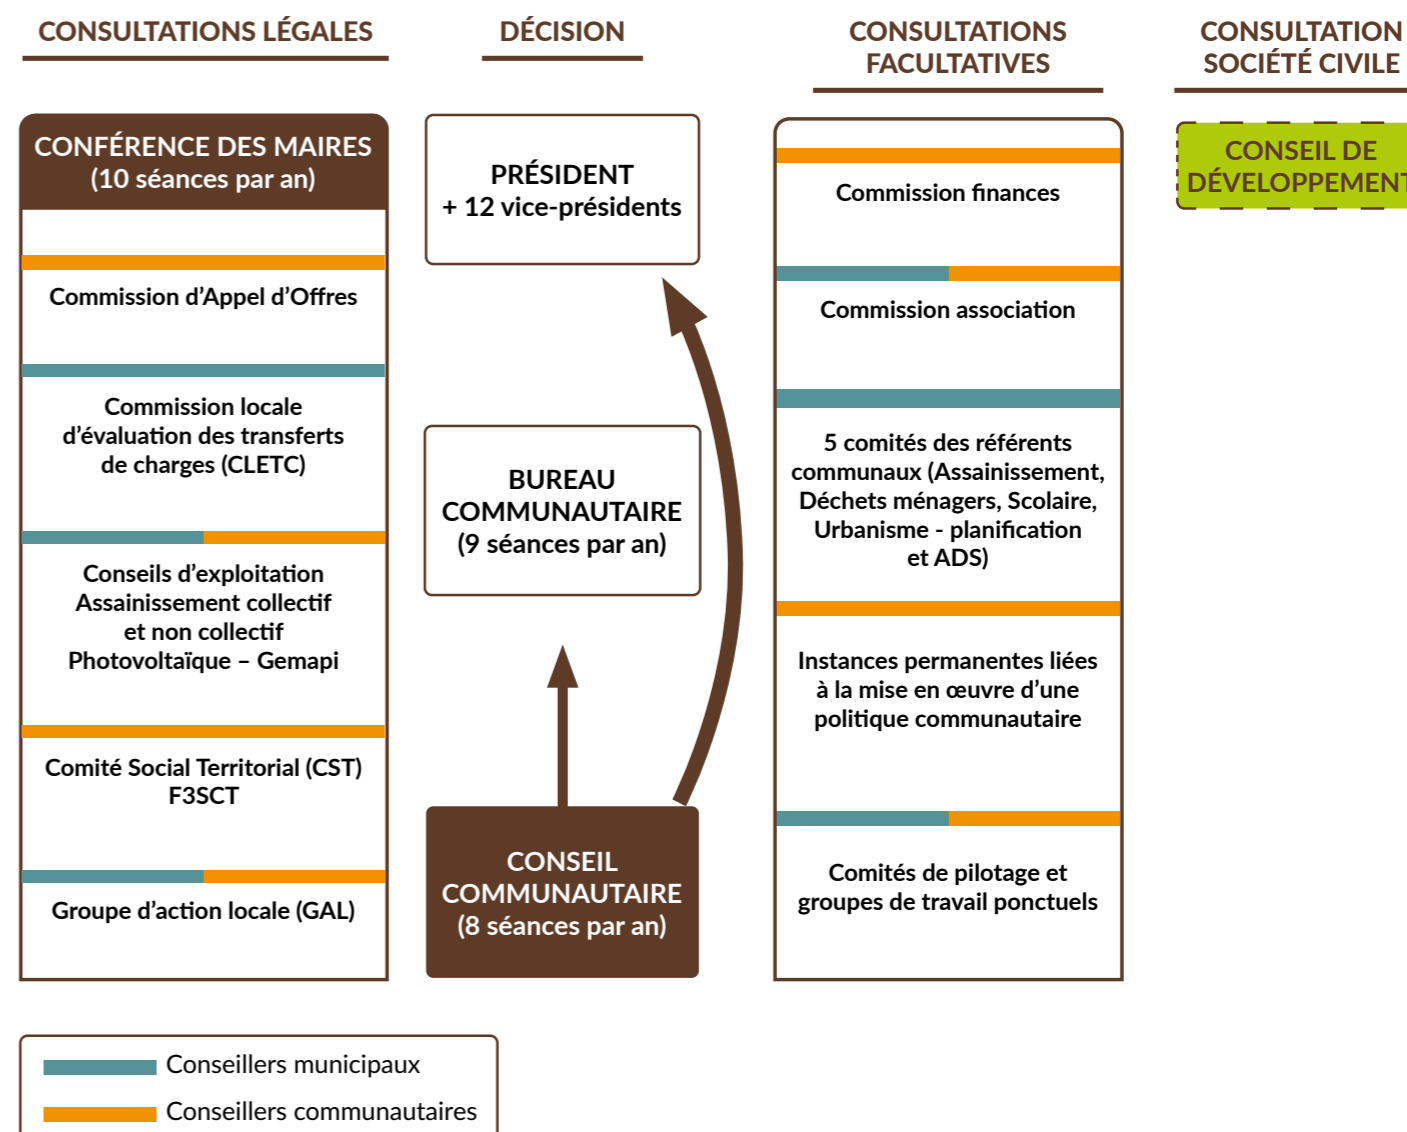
CONSULTATIONS LÉGALES

DÉCISION

CONSULTATIONS FACULTATIVES

CONSULTATION SOCIÉTÉ CIVILE

CONFÉRENCE DES MAIRES
(10 séances par an)

Commission d'Appel d'Offres

Commission locale d'évaluation des transferts de charges (CLETC)

Conseils d'exploitation Assainissement collectif et non collectif Photovoltaïque – Gemapi

Comité Social Territorial (CST) F3SCT

Groupe d'action locale (GAL)

PRÉSIDENT
+ 12 vice-présidents

BUREAU COMMUNAUTAIRE
(9 séances par an)

CONSEIL COMMUNAUTAIRE
(8 séances par an)

Commission finances

Commission association

5 comités des référents communaux (Assainissement, Déchets ménagers, Scolaire, Urbanisme - planification et ADS)

Instances permanentes liées à la mise en œuvre d'une politique communautaire

Comités de pilotage et groupes de travail ponctuels

CONSEIL DE DÉVELOPPEMENT

Conseillers municipaux

Conseillers communautaires